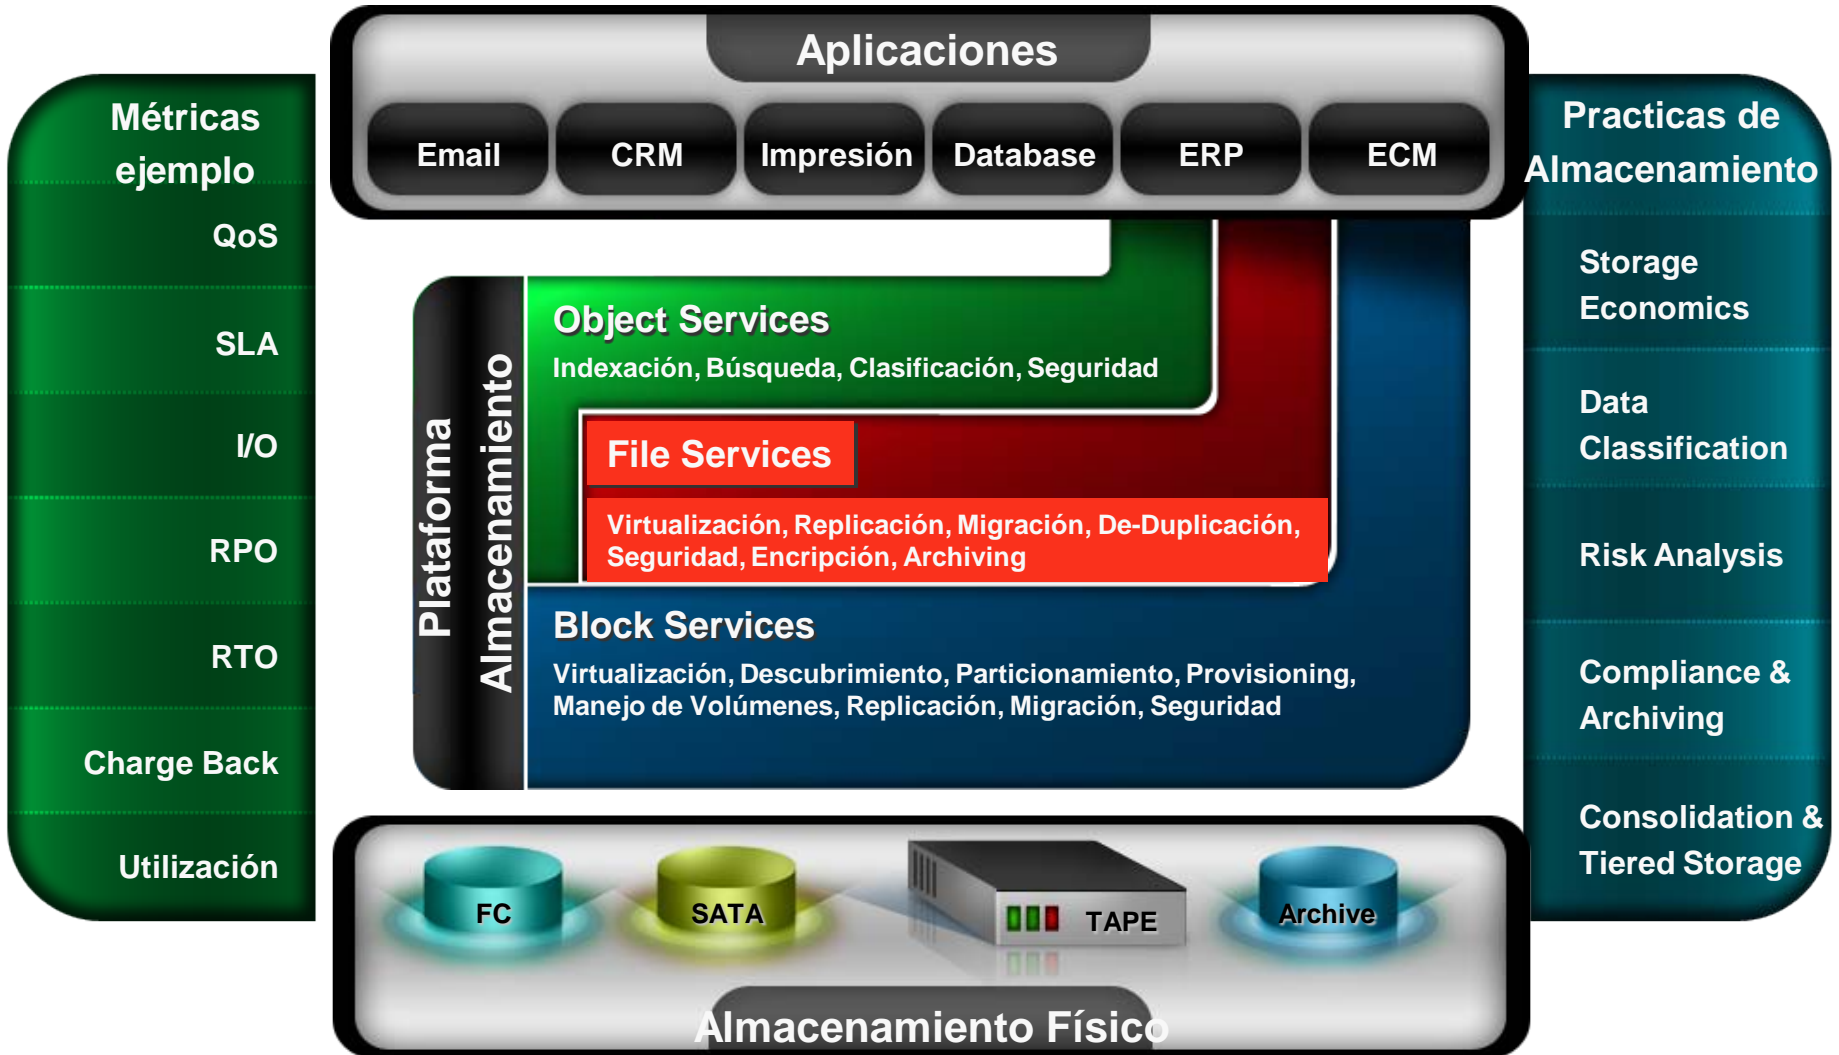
Aplicaciones

Email CRM Impresión Database ERP ECM

Métricas ejemplo

QoS

SLA

I/O

RPO

RTO

Charge Back

Utilización

Plataforma Almacenamiento

Object Services

Indexación, Búsqueda, Clasificación, Seguridad

File Services

Virtualización, Replicación, Migración, De-Duplicación, Seguridad, Encripción, Archiving

Block Services

Virtualización, Descubrimiento, Particionamiento, Provisioning, Manejo de Volúmenes, Replicación, Migración, Seguridad

Practicas de Almacenamiento

Storage Economics

Data Classification

Risk Analysis

Compliance & Archiving

Consolidation & Tiered Storage

FC SATA TAPE Archive

Almacenamiento Físico